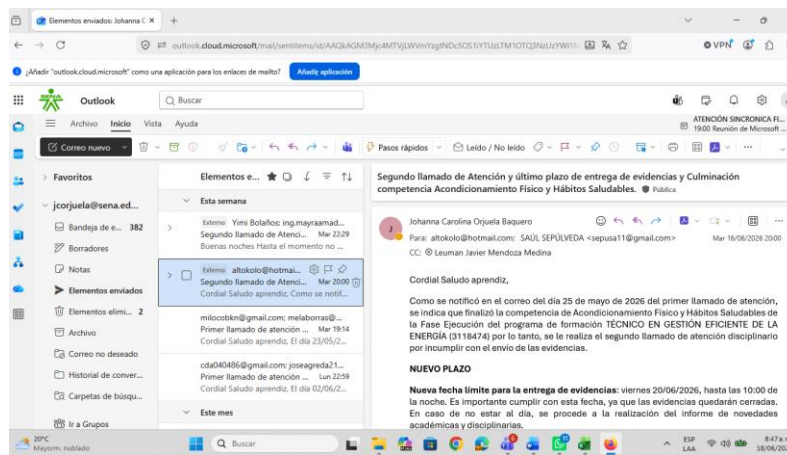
Elementos enviados: Johanna C ×
+
outlook.cloud.microsoft/mail/sentitems/id/AAQkAGM3Mjo4MTVjLWVmYzgtNDc5OS1iYTUzLTM1OTQ3NzUzYWI1
VPN
¿Añadir "outlook.cloud.microsoft" como una aplicación para los enlaces de mailto?
Añadir aplicación
Outlook
Buscar
ATENCIÓN SINCRONICA FI...
19:00 Reunión de Microsoft ...
Archivo Inicio Vista Ayuda
Correo nuevo
Pasos rápidos
Leído / No leído
Favoritos
jcorjuela@sena.ed...
Bandeja de e... 382
Borradores
Notas
Elementos enviados
Elementos elimi... 2
Archivo
Correo no deseado
Historial de conver...
Carpetas de búsqu...
Ir a Grupos
Elementos e...
Esta semana
Externo Yimi Bolaños; ing.mayraamad...
Segundo llamado de Atenci... Mar 22:29
Buenas noches Hasta el momento no ...
Externo altokolo@hotmai...
Segundo llamado de Atenci... Mar 20:00
Cordial Saludo aprendiz, Como se notif...
milocobkn@gmail.com; melaborras@...
Primer llamado de atención ... Mar 19:14
Cordial Saludo aprendiz, El día 23/05/2...
cda040486@gmail.com; joseagreda21...
Primer llamado de atención ... Lun 22:59
Cordial Saludo aprendiz, El día 02/06/2...
Este mes
Segundo llamado de Atención y último plazo de entrega de evidencias y Culminación competencia Acondicionamiento Físico y Hábitos Saludables. Pública
Johanna Carolina Orjuela Baquero
Para: altokolo@hotmail.com; SAÚL SEPÚLVEDA <sepusa11@gmail.com>
Mar 16/06/2026 20:00
CC: Leuman Javier Mendoza Medina
Cordial Saludo aprendiz,
Como se notificó en el correo del día 25 de mayo de 2026 del primer llamado de atención, se indica que finalizó la competencia de Acondicionamiento Físico y Hábitos Saludables de la Fase Ejecución del programa de formación TÉCNICO EN GESTIÓN EFICIENTE DE LA ENERGÍA (3118474) por lo tanto, se le realiza el segundo llamado de atención disciplinario por incumplir con el envío de las evidencias.
NUEVO PLAZO
Nueva fecha límite para la entrega de evidencias: viernes 20/06/2026, hasta las 10:00 de la noche. Es importante cumplir con esta fecha, ya que las evidencias quedarán cerradas. En caso de no estar al día, se procede a la realización del informe de novedades académicas y disciplinarias.
20°C
Mayorm. nublado
Buscar
ESP
LAA
8:47 a.
18/06/